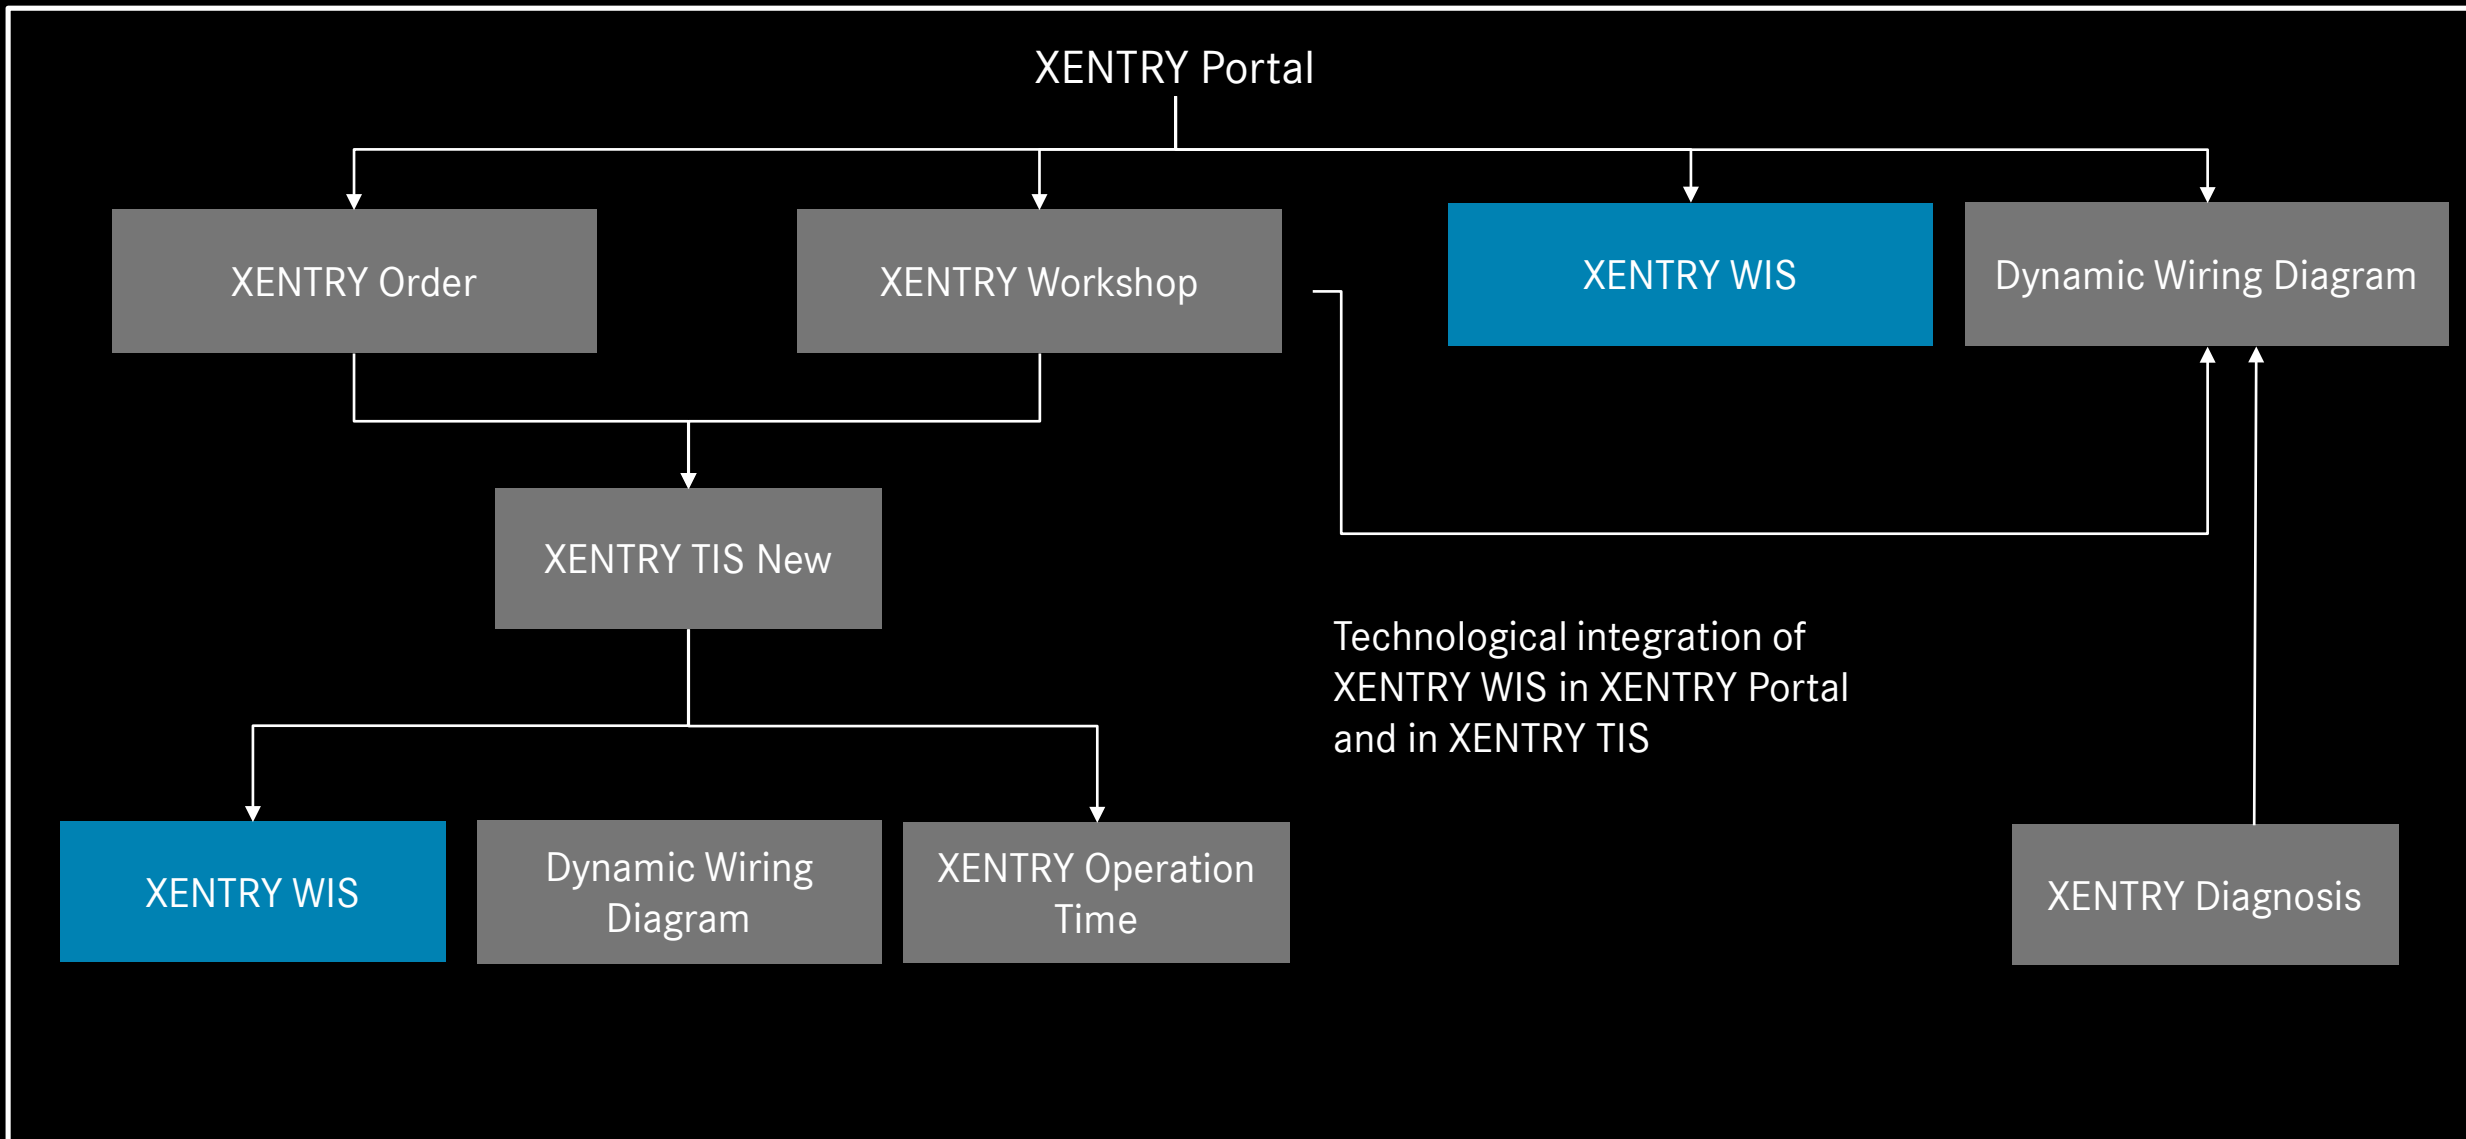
XENTRY Portal

XENTRY Order

XENTRY Workshop

XENTRY WIS

Dynamic Wiring Diagram

XENTRY TIS New

Technological integration of XENTRY WIS in XENTRY Portal and in XENTRY TIS

XENTRY WIS

Dynamic Wiring Diagram

XENTRY Operation Time

XENTRY Diagnosis